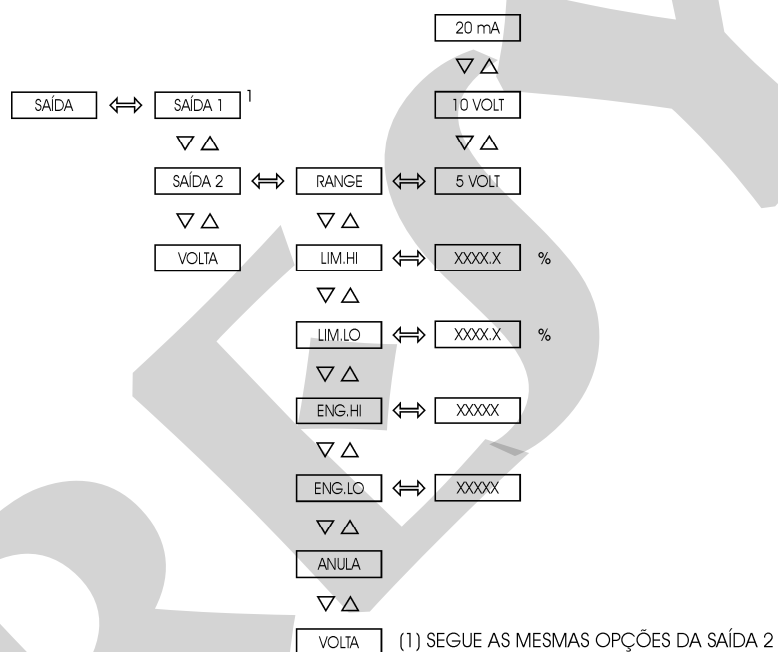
20 mA

▽△

SAÍDA ⟺ SAÍDA 1 $^1$

10 VOLT

▽△

▽△

SAÍDA 2 ⟺ RANGE ⟺ 5 VOLT

▽△

▽△

VOLTA

LIM.HI ⟺ XXXX.X %

▽△

LIM.LO ⟺ XXXX.X %

▽△

ENG.HI ⟺ XXXXX

▽△

ENG.LO ⟺ XXXXX

▽△

ANULA

▽△

VOLTA

(1) SEGUE AS MESMAS OPÇÕES DA SAÍDA 2